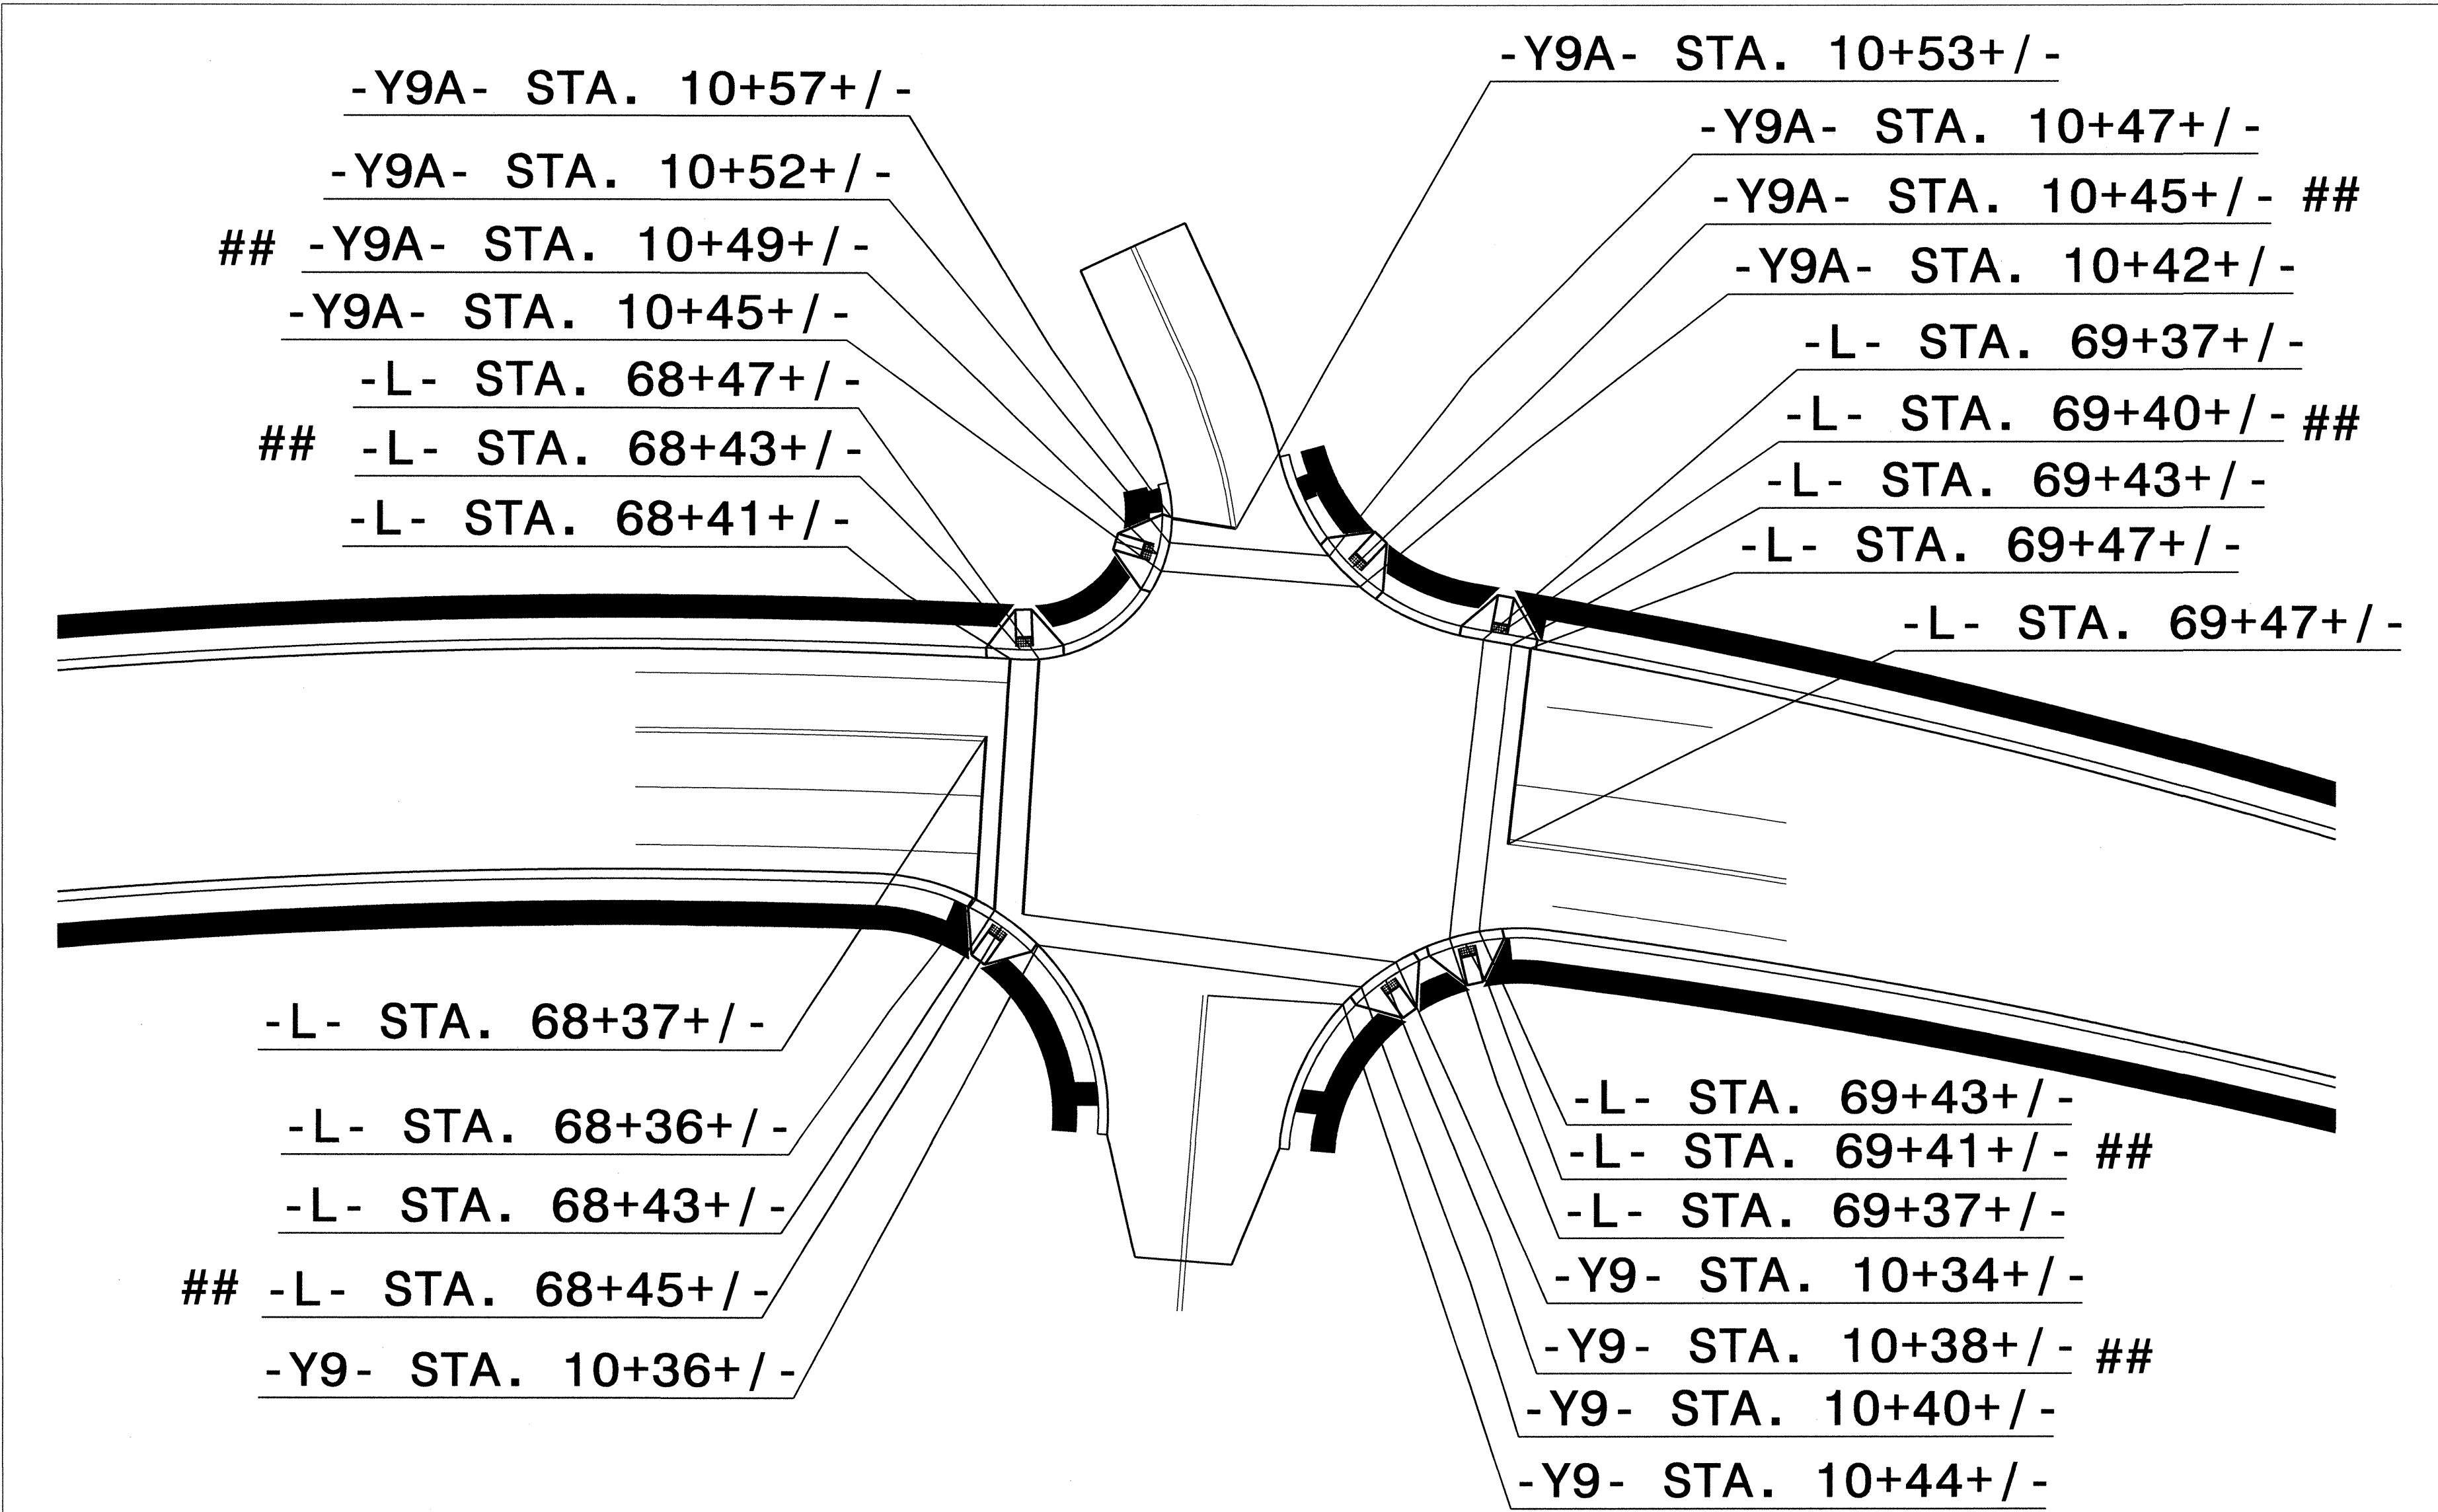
-Y9A- STA. 10+57+/-
-Y9A- STA. 10+52+/-
## -Y9A- STA. 10+49+/-
-Y9A- STA. 10+45+/-
-L- STA. 68+47+/-
## -L- STA. 68+43+/-
-L- STA. 68+41+/-

-Y9A- STA. 10+53+/-
-Y9A- STA. 10+47+/-
-Y9A- STA. 10+45+/- ##
-Y9A- STA. 10+42+/-
-L- STA. 69+37+/-
-L- STA. 69+40+/- ##
-L- STA. 69+43+/-
-L- STA. 69+47+/-
-L- STA. 69+47+/-

-L- STA. 68+37+/-
-L- STA. 68+36+/-
-L- STA. 68+43+/-
## -L- STA. 68+45+/-
-Y9- STA. 10+36+/-

-L- STA. 69+43+/-
-L- STA. 69+41+/- ##
-L- STA. 69+37+/-
-Y9- STA. 10+34+/-
-Y9- STA. 10+38+/- ##
-Y9- STA. 10+40+/-
-Y9- STA. 10+44+/-